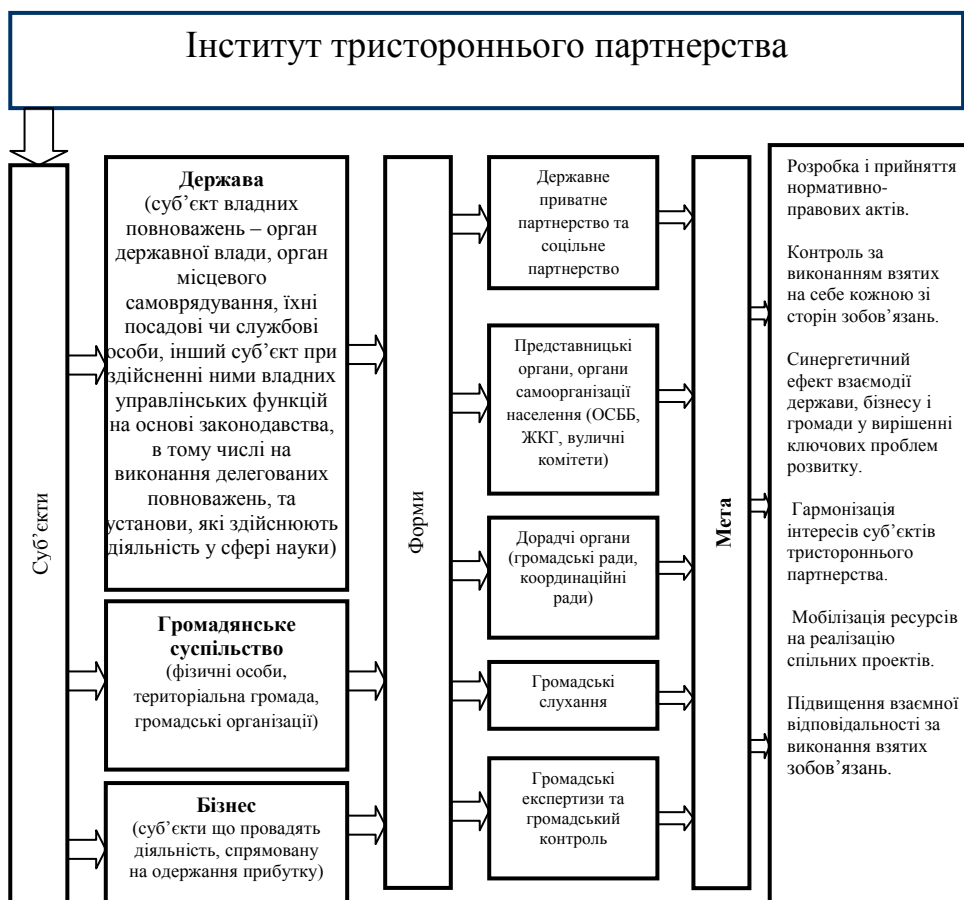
Інститут тристороннього партнерства

Суб'єкти

**Держава**
(суб'єкт владних повноважень – орган державної влади, орган місцевого самоврядування, їхні посадові чи службові особи, інший суб'єкт при здійсненні ними владних управлінських функцій на основі законодавства, в тому числі на виконання делегованих повноважень, та установи, які здійснюють діяльність у сфері науки)

**Громадянське суспільство**
(фізичні особи, територіальна громада, громадські організації)

**Бізнес**
(суб'єкти що провадять діяльність, спрямовану на одержання прибутку)

Форми

Державне приватне партнерство та соціальне партнерство

Представницькі органи, органи самоорганізації населення (ОСББ, ЖКГ, вуличні комітети)

Дорадчі органи (громадські ради, координаційні ради)

Громадські слухання

Громадські експертизи та громадський контроль

Мета

Розробка і прийняття нормативно-правових актів.

Контроль за виконанням взятих на себе кожною зі сторін зобов'язань.

Синергетичний ефект взаємодії держави, бізнесу і громади у вирішенні ключових проблем розвитку.

Гармонізація інтересів суб'єктів тристороннього партнерства.

Мобілізація ресурсів на реалізацію спільних проектів.

Підвищення взаємної відповідальності за виконання взятих зобов'язань.